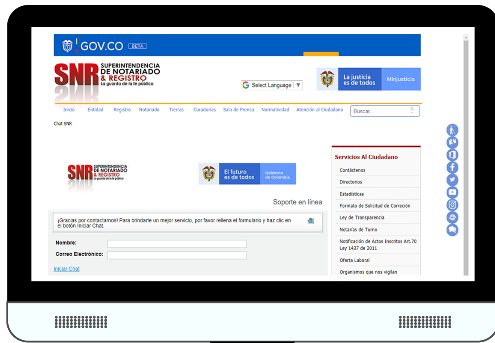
GOV.CO BETA

SNR SUPERINTENDENCIA DE NOTARIADO & REGISTRO La guarda de la fe pública

Select Language

La justicia es de todos Minjusticia

Inicio Entidad Registro Notariado Tierras Curadurías Sala de Prensa Normatividad Atención al Ciudadano

Buscar

Chat SNR

SNR SUPERINTENDENCIA DE NOTARIADO & REGISTRO La guarda de la fe pública

El futuro es de todos Gobierno de Colombia

Soporte en línea

¡Gracias por contactarnos! Para brindarte un mejor servicio, por favor rellena el formulario y haz clic en el botón Iniciar Chat.

Nombre:

Correo Electrónico:

Iniciar Chat

Servicios Al Ciudadano

Contáctenos

Directorios

Estadísticas

Formato de Solicitud de Corrección

Ley de Transparencia

Notarías de Turno

Notificación de Actos Inscritos Art.76 Ley 1437 de 2011

Oferta Laboral

Organismos que nos vigilan